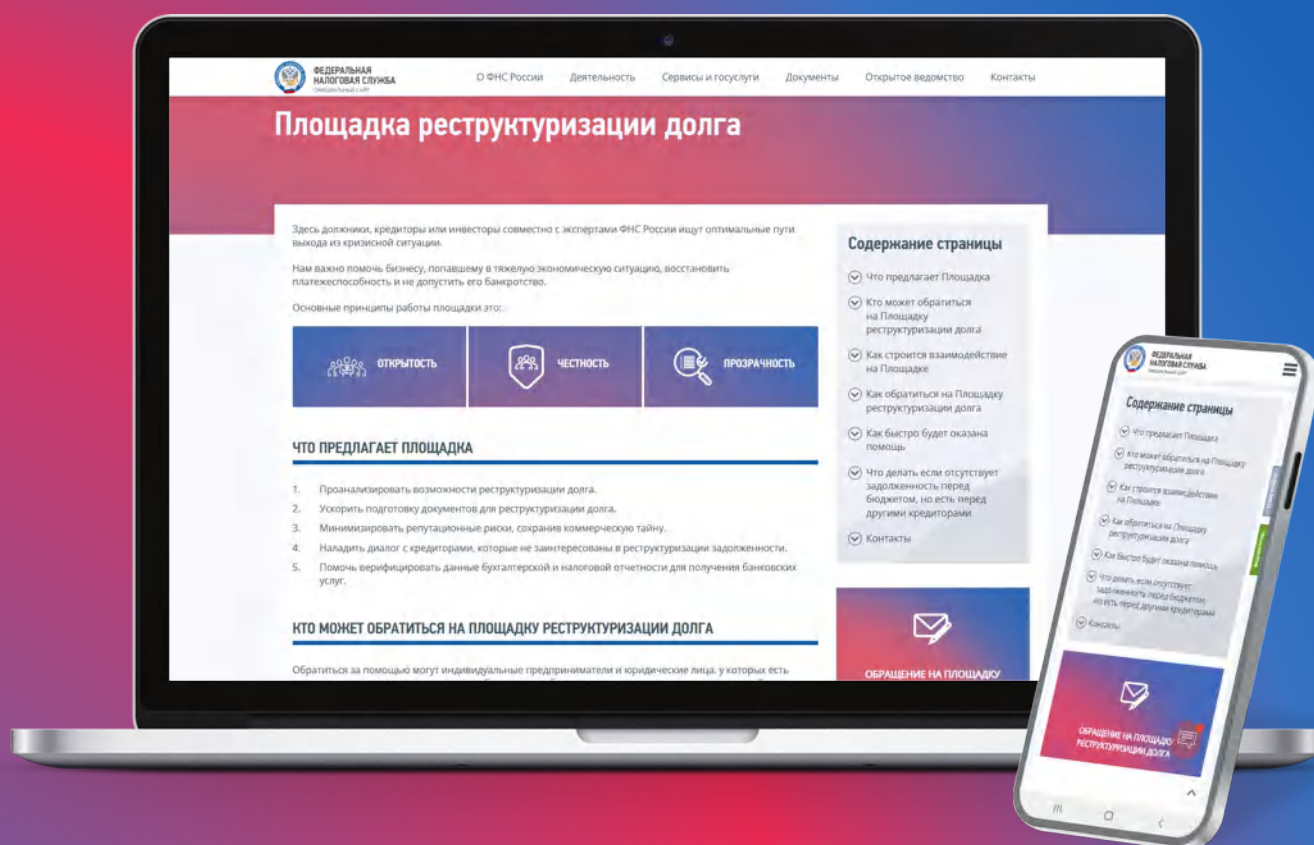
ФЕДЕРАЛЬНАЯ НАЛОГОВАЯ СЛУЖБА
ОФИЦИАЛЬНЫЙ САЙТ

О ФНС России Деятельность Сервисы и госуслуги Документы Открытое ведомство Контакты

Площадка реструктуризации долга

Здесь должники, кредиторы или инвесторы совместно с экспертами ФНС России ищут оптимальные пути выхода из кризисной ситуации.

Нам важно помочь бизнесу, попавшему в тяжелую экономическую ситуацию, восстановить платежеспособность и не допустить его банкротство.

Основные принципы работы площадки это:

ОТКРЫТОСТЬ ЧЕСТНОСТЬ ПРОЗРАЧНОСТЬ

ЧТО ПРЕДЛАГАЕТ ПЛОЩАДКА

1. Проанализировать возможности реструктуризации долга.
2. Ускорить подготовку документов для реструктуризации долга.
3. Минимизировать репутационные риски, сохранив коммерческую тайну.
4. Наладить диалог с кредиторами, которые не заинтересованы в реструктуризации задолженности.
5. Помочь верифицировать данные бухгалтерской и налоговой отчетности для получения банковских услуг.

КТО МОЖЕТ ОБРАТИТЬСЯ НА ПЛОЩАДКУ РЕСТРУКТУРИЗАЦИИ ДОЛГА

Обратиться за помощью могут индивидуальные предприниматели и юридические лица, у которых есть

Содержание страницы
Что предлагает Площадка
Кто может обратиться на Площадку реструктуризации долга
Как строится взаимодействие на Площадке
Как обратиться на Площадку реструктуризации долга
Как быстро будет оказана помощь
Что делать если отсутствует задолженность перед бюджетом, но есть перед другими кредиторами
Контакты

ОБРАЩЕНИЕ НА ПЛОЩАДКУ

ФЕДЕРАЛЬНАЯ НАЛОГОВАЯ СЛУЖБА
ОФИЦИАЛЬНЫЙ САЙТ

Содержание страницы
Что предлагает Площадка
Кто может обратиться на Площадку реструктуризации долга
Как строится взаимодействие на Площадке
Как обратиться на Площадку реструктуризации долга
Как быстро будет оказана помощь
Что делать если отсутствует задолженность перед бюджетом, но есть перед другими кредиторами
Контакты

ОБРАЩЕНИЕ НА ПЛОЩАДКУ РЕСТРУКТУРИЗАЦИИ ДОЛГА